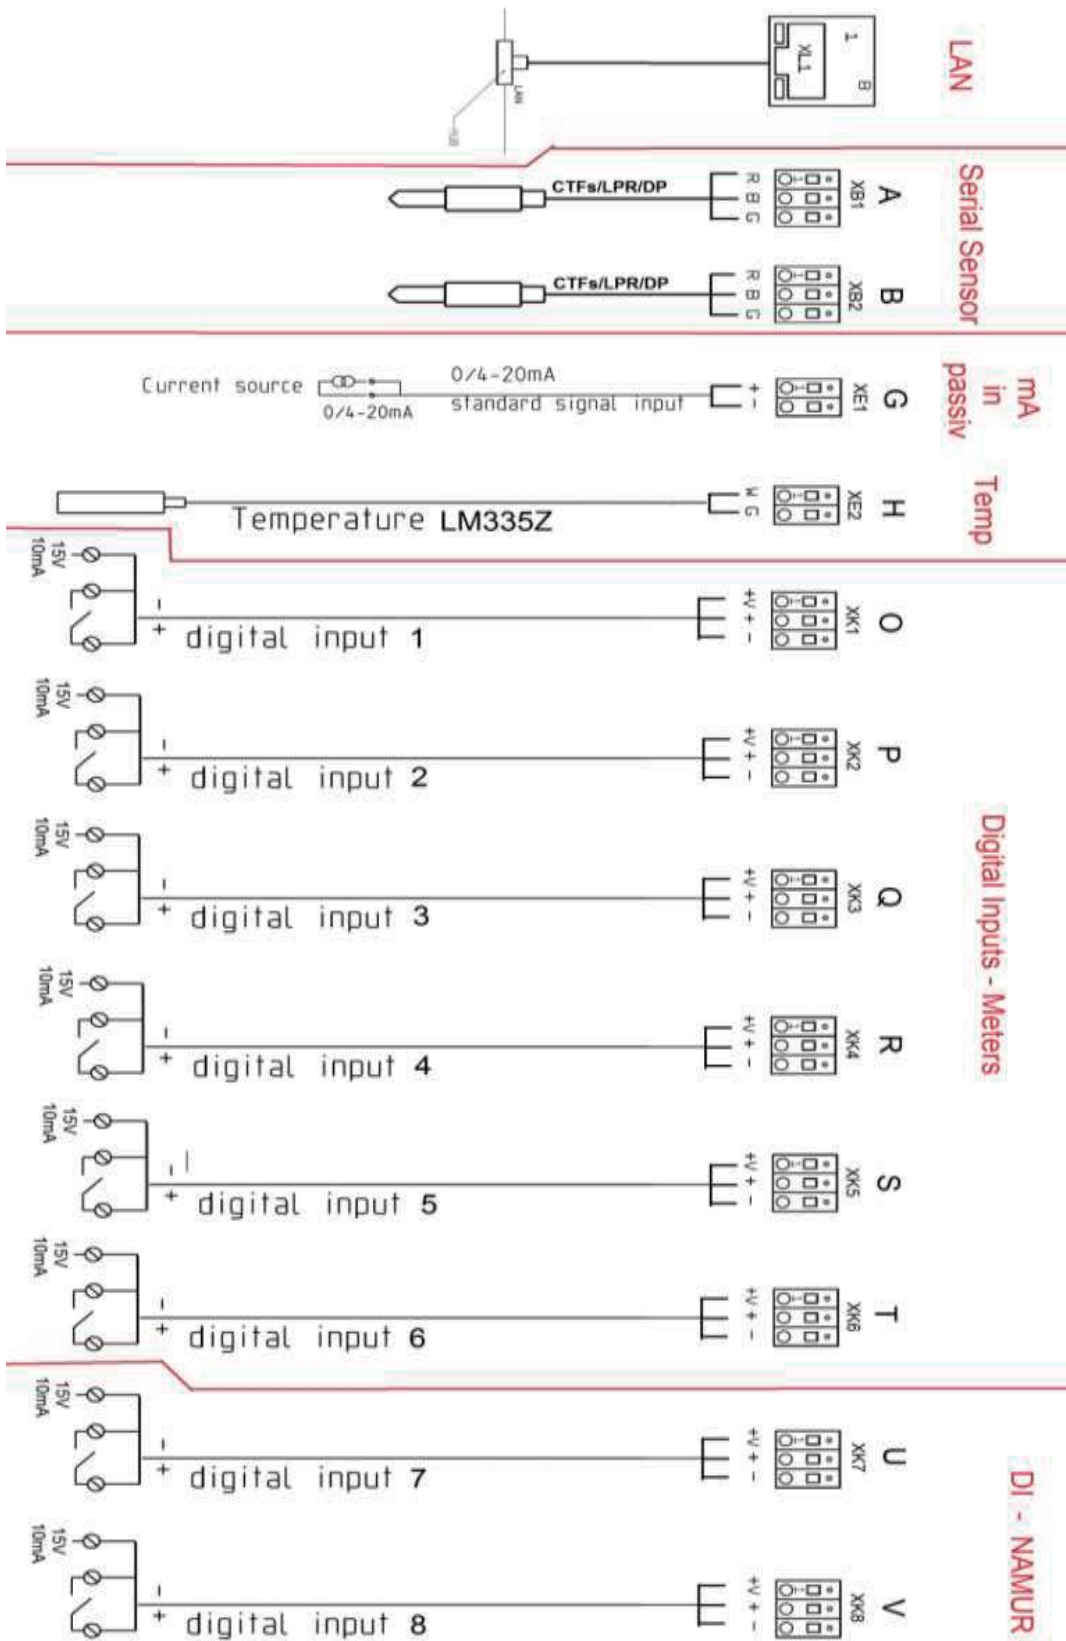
LAN

1
XL1
8
LAN

Serial Sensor

A
XB1
R B G
CTFs/LPR/DP

B
XB2
R B G
CTFs/LPR/DP

mA in passiv

G
XE1
+ -
0/4-20mA standard signal input
Current source
0/4-20mA

Temp

H
XE2
W G
Temperature LM335Z

Digital Inputs - Meters

O
XK1
+V + -
15V 10mA
-
+ digital input 1

P
XK2
+V + -
15V 10mA
-
+ digital input 2

Q
XK3
+V + -
15V 10mA
-
+ digital input 3

R
XK4
+V + -
15V 10mA
-
+ digital input 4

S
XK5
+V + -
15V 10mA
-
+ digital input 5

T
XK6
+V + -
15V 10mA
-
+ digital input 6

DI - NAMUR

U
XK7
+V + -
15V 10mA
-
+ digital input 7

V
XK8
+V + -
15V 10mA
-
+ digital input 8